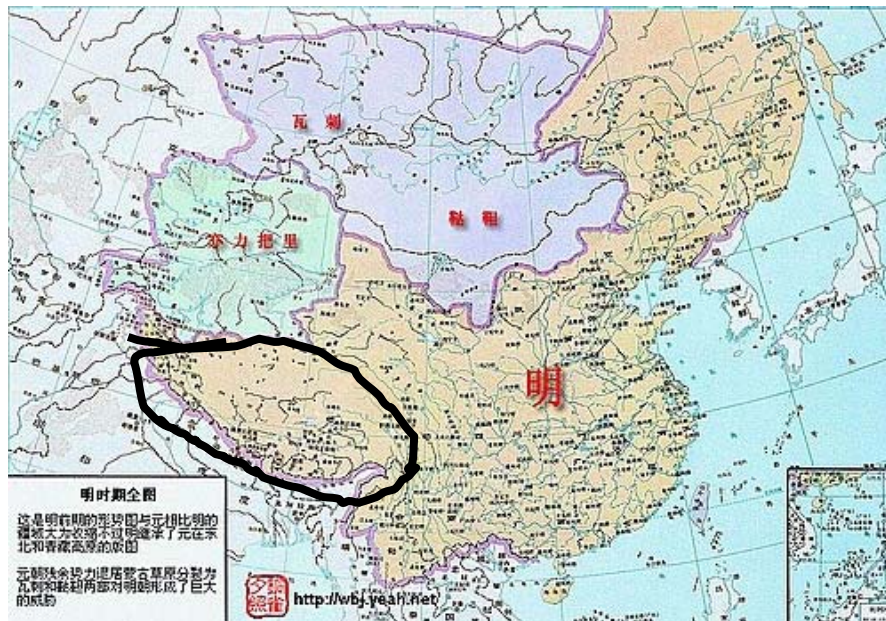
瓦剌

鞑靼

亦力把里

明

明时期全图

这是明前期的形势图与元相比明的疆域大为收缩不过明继承了元在东北和青藏高原的版图

元朝残余势力退居蒙古草原分裂为瓦剌和鞑靼两部对明朝形成了巨大的威胁

http://wbj.yeah.net